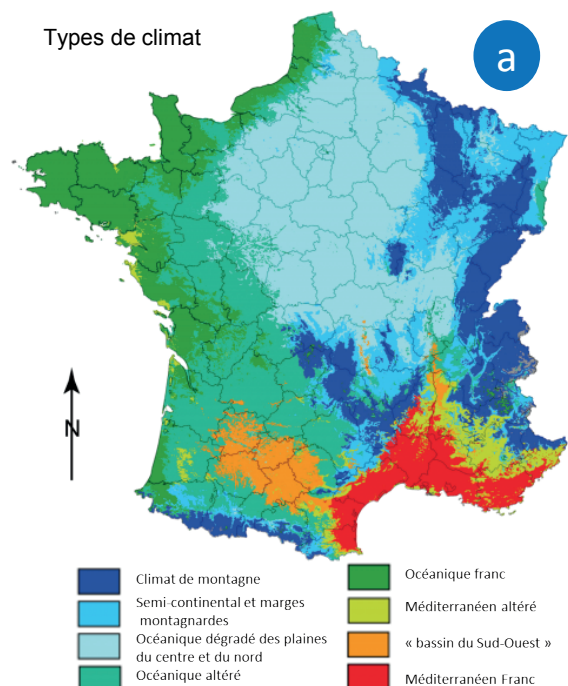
Types de climat

a

N

Climat de montagne

Semi-continental et marges montagnardes

Océanique dégradé des plaines du centre et du nord

Océanique altéré

Océanique franc

Méditerranéen altéré

« bassin du Sud-Ouest »

Méditerranéen Franc